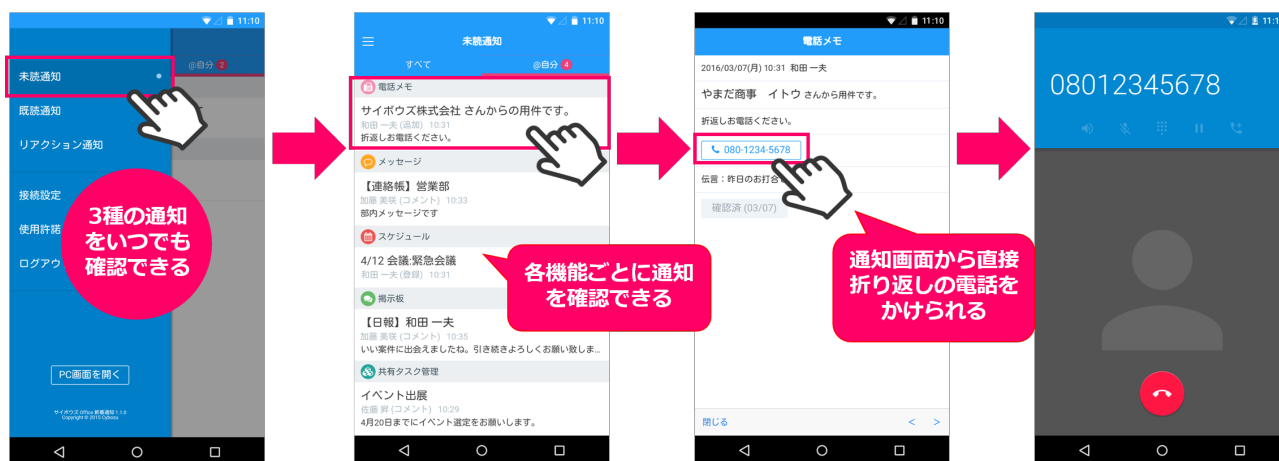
11:10

未読通知

@自分 2

既読通知

リアクション通知

接続設定

使用許諾

ログアウ

3種の通知をいつでも確認できる

PC画面を開く

サイボウズ Office 新着通知 1.1.0
Copyright © 2015 Cybozu

11:10

未読通知

すべて

@自分 4

電話メモ

サイボウズ株式会社 さんからの用件です。

和田 一夫 (追加) 10:31

折返しお電話ください。

メッセージ

【連絡帳】営業部

加藤 美咲 (コメント) 10:33

部内メッセージです

スケジュール

4/12 会議:緊急会議

和田 一夫 (登録) 10:31

掲示板

【日報】和田 一夫

加藤 美咲 (コメント) 10:35

いい案件に出会えましたね。引き続きよろしくお願い致しま...

共有タスク管理

イベント出展

佐藤 昇 (コメント) 10:29

4月20日までにイベント選定をお願いします。

各機能ごとに通知を確認できる

11:10

電話メモ

2016/03/07(月) 10:31 和田 一夫

やまだ商事 イトウ さんから用件です。

折返しお電話ください。

080-1234-5678

伝言：昨日のお打合

確認済 (03/07)

閉じる

< >

通知画面から直接折り返しの電話をかけられる

11:10

08012345678